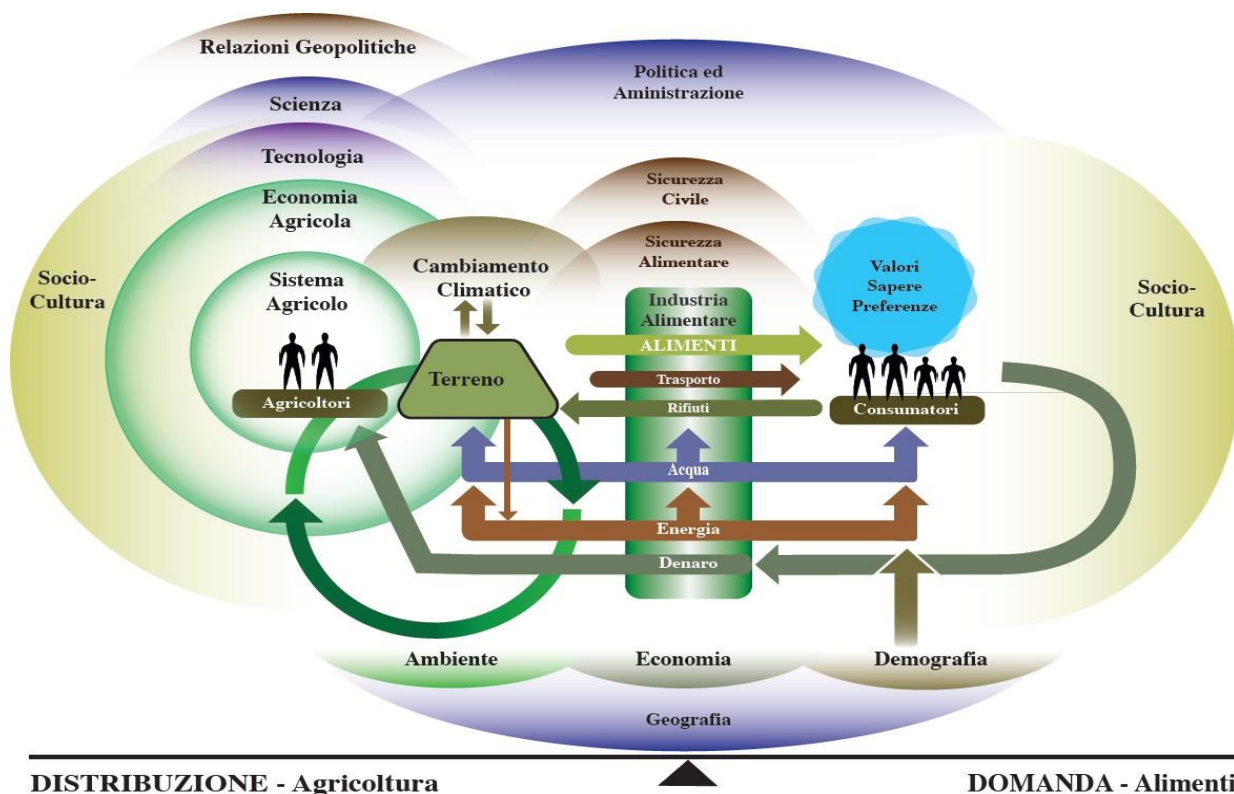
Relazioni Geopolitiche

Politica ed Aministrazione

Scienza

Tecnologia

Economia Agricola

Sicurezza Civile

Sicurezza Alimentare

Socio-Cultura

Sistema Agricolo

Cambiamento Climatico

Valori Sapere Preferenze

Socio-Cultura

Industria Alimentare

ALIMENTI

Terreno

Trasporto

Agricoltori

Rifiuti

Consumatori

Acqua

Energia

Denaro

Ambiente

Economia

Demografia

Geografia

DISTRIBUZIONE - Agricoltura

DOMANDA - Alimenti